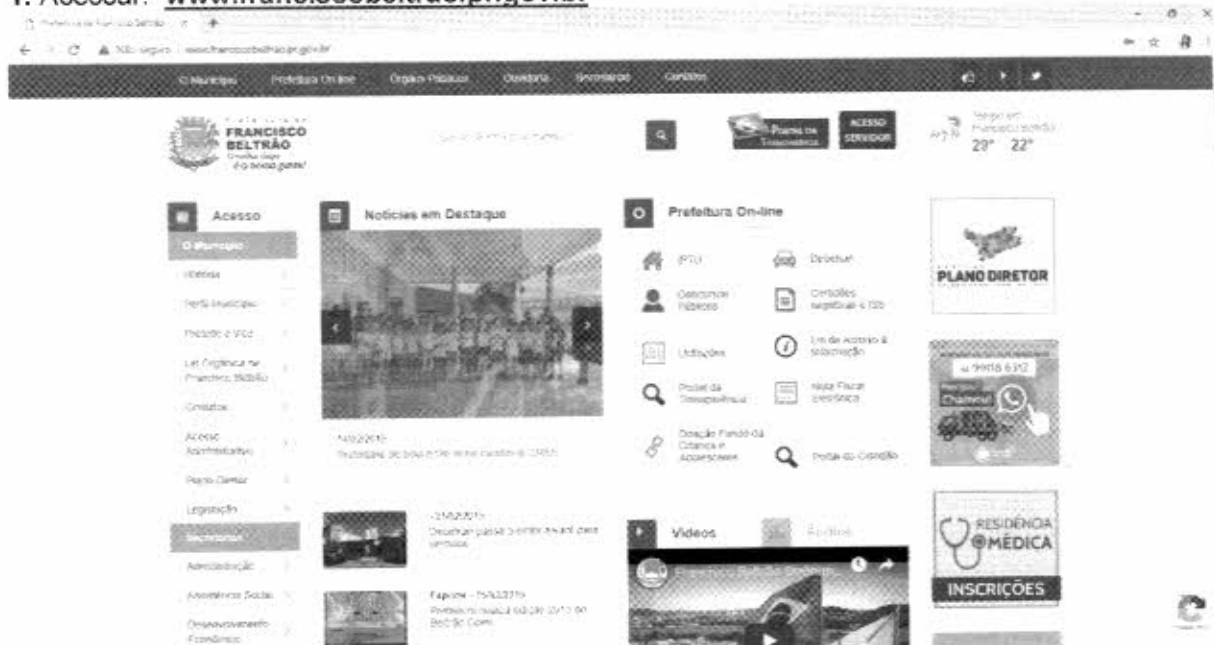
1. Acessar: www.franciscobeltrao.pr.gov.br

Prefeitura de Francisco Beltrão

Não seguro | www.franciscobeltrao.pr.gov.br

O Município Prefeitura On-line Órgãos Públicos Ouvidoria Secretarias Contatos

PREFEITURA DE FRANCISCO BELTRÃO Cresce aqui o que se planta!

Portal da Transparência ACESSO SERVIDOR

Tempo em Francisco Beltrão 29° 22°

Acesso
O Município
História
Perfil Municipal
Prefeito e Vice
Lei Orgânica de Francisco Beltrão
Contatos
Acesso Administrativo
Plano Diretor
Legislação
Secretarias
Administração
Assistência Social
Desenvolvimento Econômico

Notícias em Destaque

14/02/2019
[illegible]

15/02/2019
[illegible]

Expobel - 15/02/2019
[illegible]

Prefeitura On-line
IPTU
Detrânsito
Geoconsulta Pública
Certidões
Licitações
Lei de Acesso à Informação
Portal da Transparência
Nota Fiscal Eletrônica
Doação Fundo da Criança e Adolescente
Portal do Cidadão

Vídeos Áudios

PLANO DIRETOR

99918 6312
Chame!

RESIDÊNCIA MÉDICA
INSCRIÇÕES